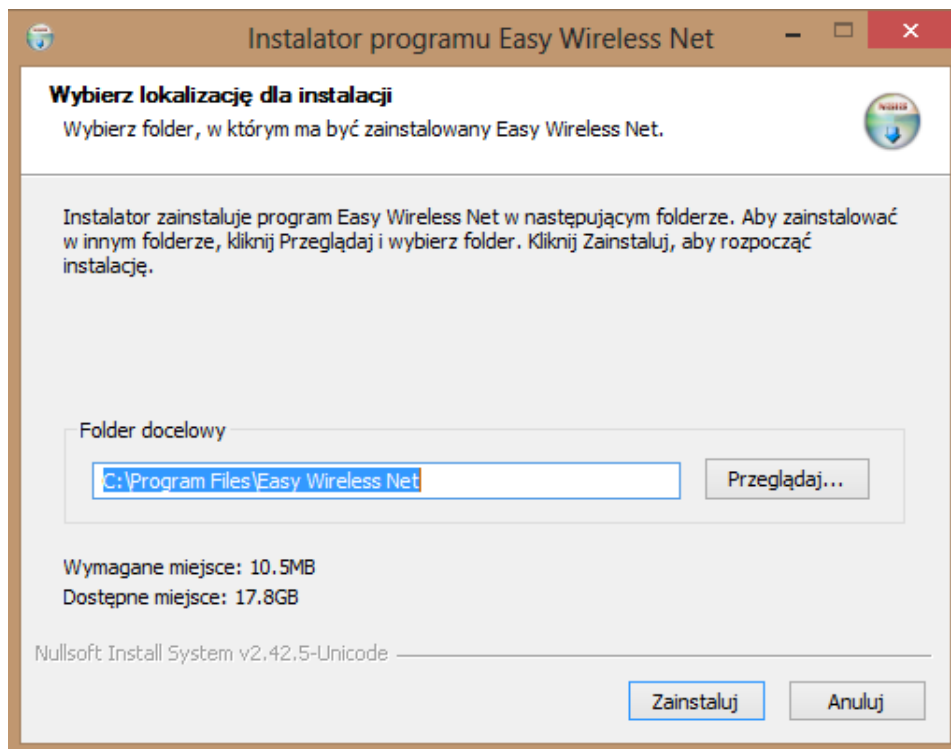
Instalator programu Easy Wireless Net

Wybierz lokalizację dla instalacji
Wybierz folder, w którym ma być zainstalowany Easy Wireless Net.

Instalator zainstaluje program Easy Wireless Net w następującym folderze. Aby zainstalować w innym folderze, kliknij Przeglądaj i wybierz folder. Kliknij Zainstaluj, aby rozpocząć instalację.

Folder docelowy
C:\Program Files\Easy Wireless Net
Przeglądaj...

Wymagane miejsce: 10.5MB
Dostępne miejsce: 17.8GB

Nullsoft Install System v2.42.5-Unicode

Zainstaluj
Anuluj